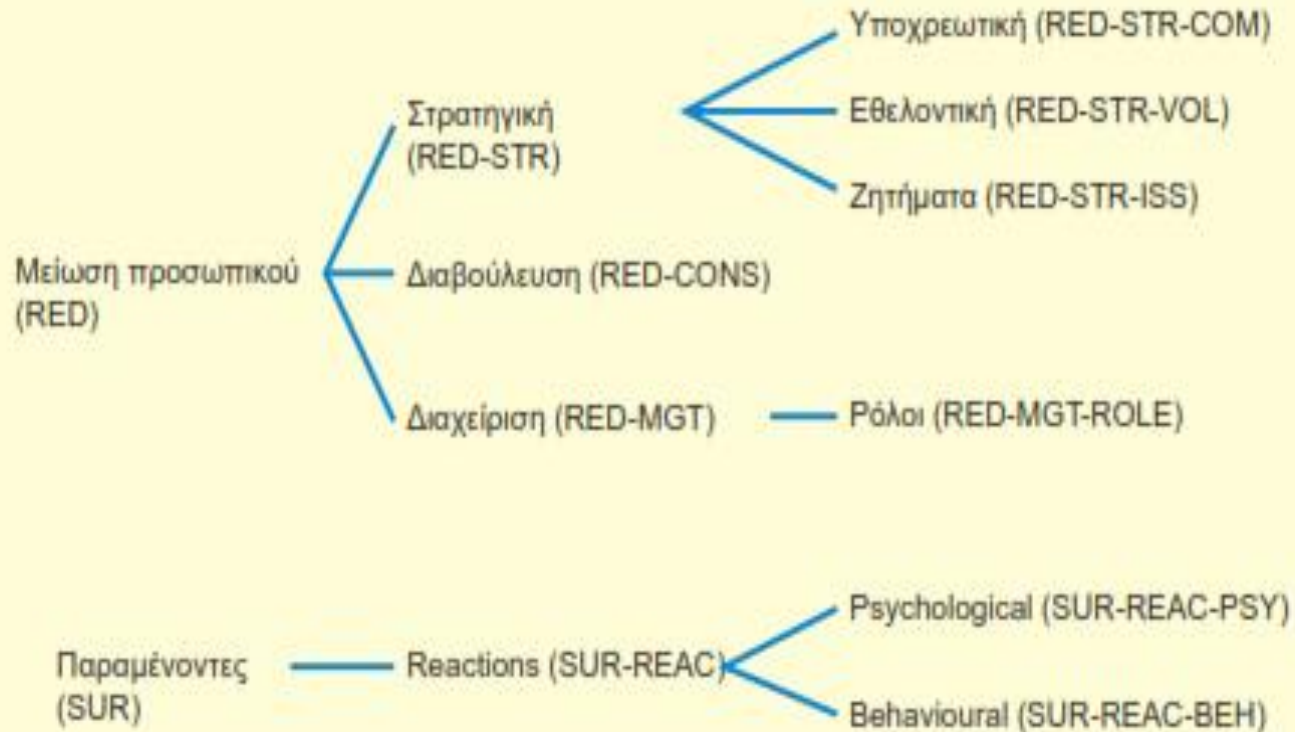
Υποχρεωτική (RED-STR-COM)

Στρατηγική (RED-STR)

Εθελοντική (RED-STR-VOL)

Ζητήματα (RED-STR-ISS)

Μείωση προσωπικού (RED)

Διαβούλευση (RED-CONS)

Διαχείριση (RED-MGT)

Ρόλοι (RED-MGT-ROLE)

Psychological (SUR-REAC-PSY)

Παραμένοντες (SUR)

Reactions (SUR-REAC)

Behavioural (SUR-REAC-BEH)